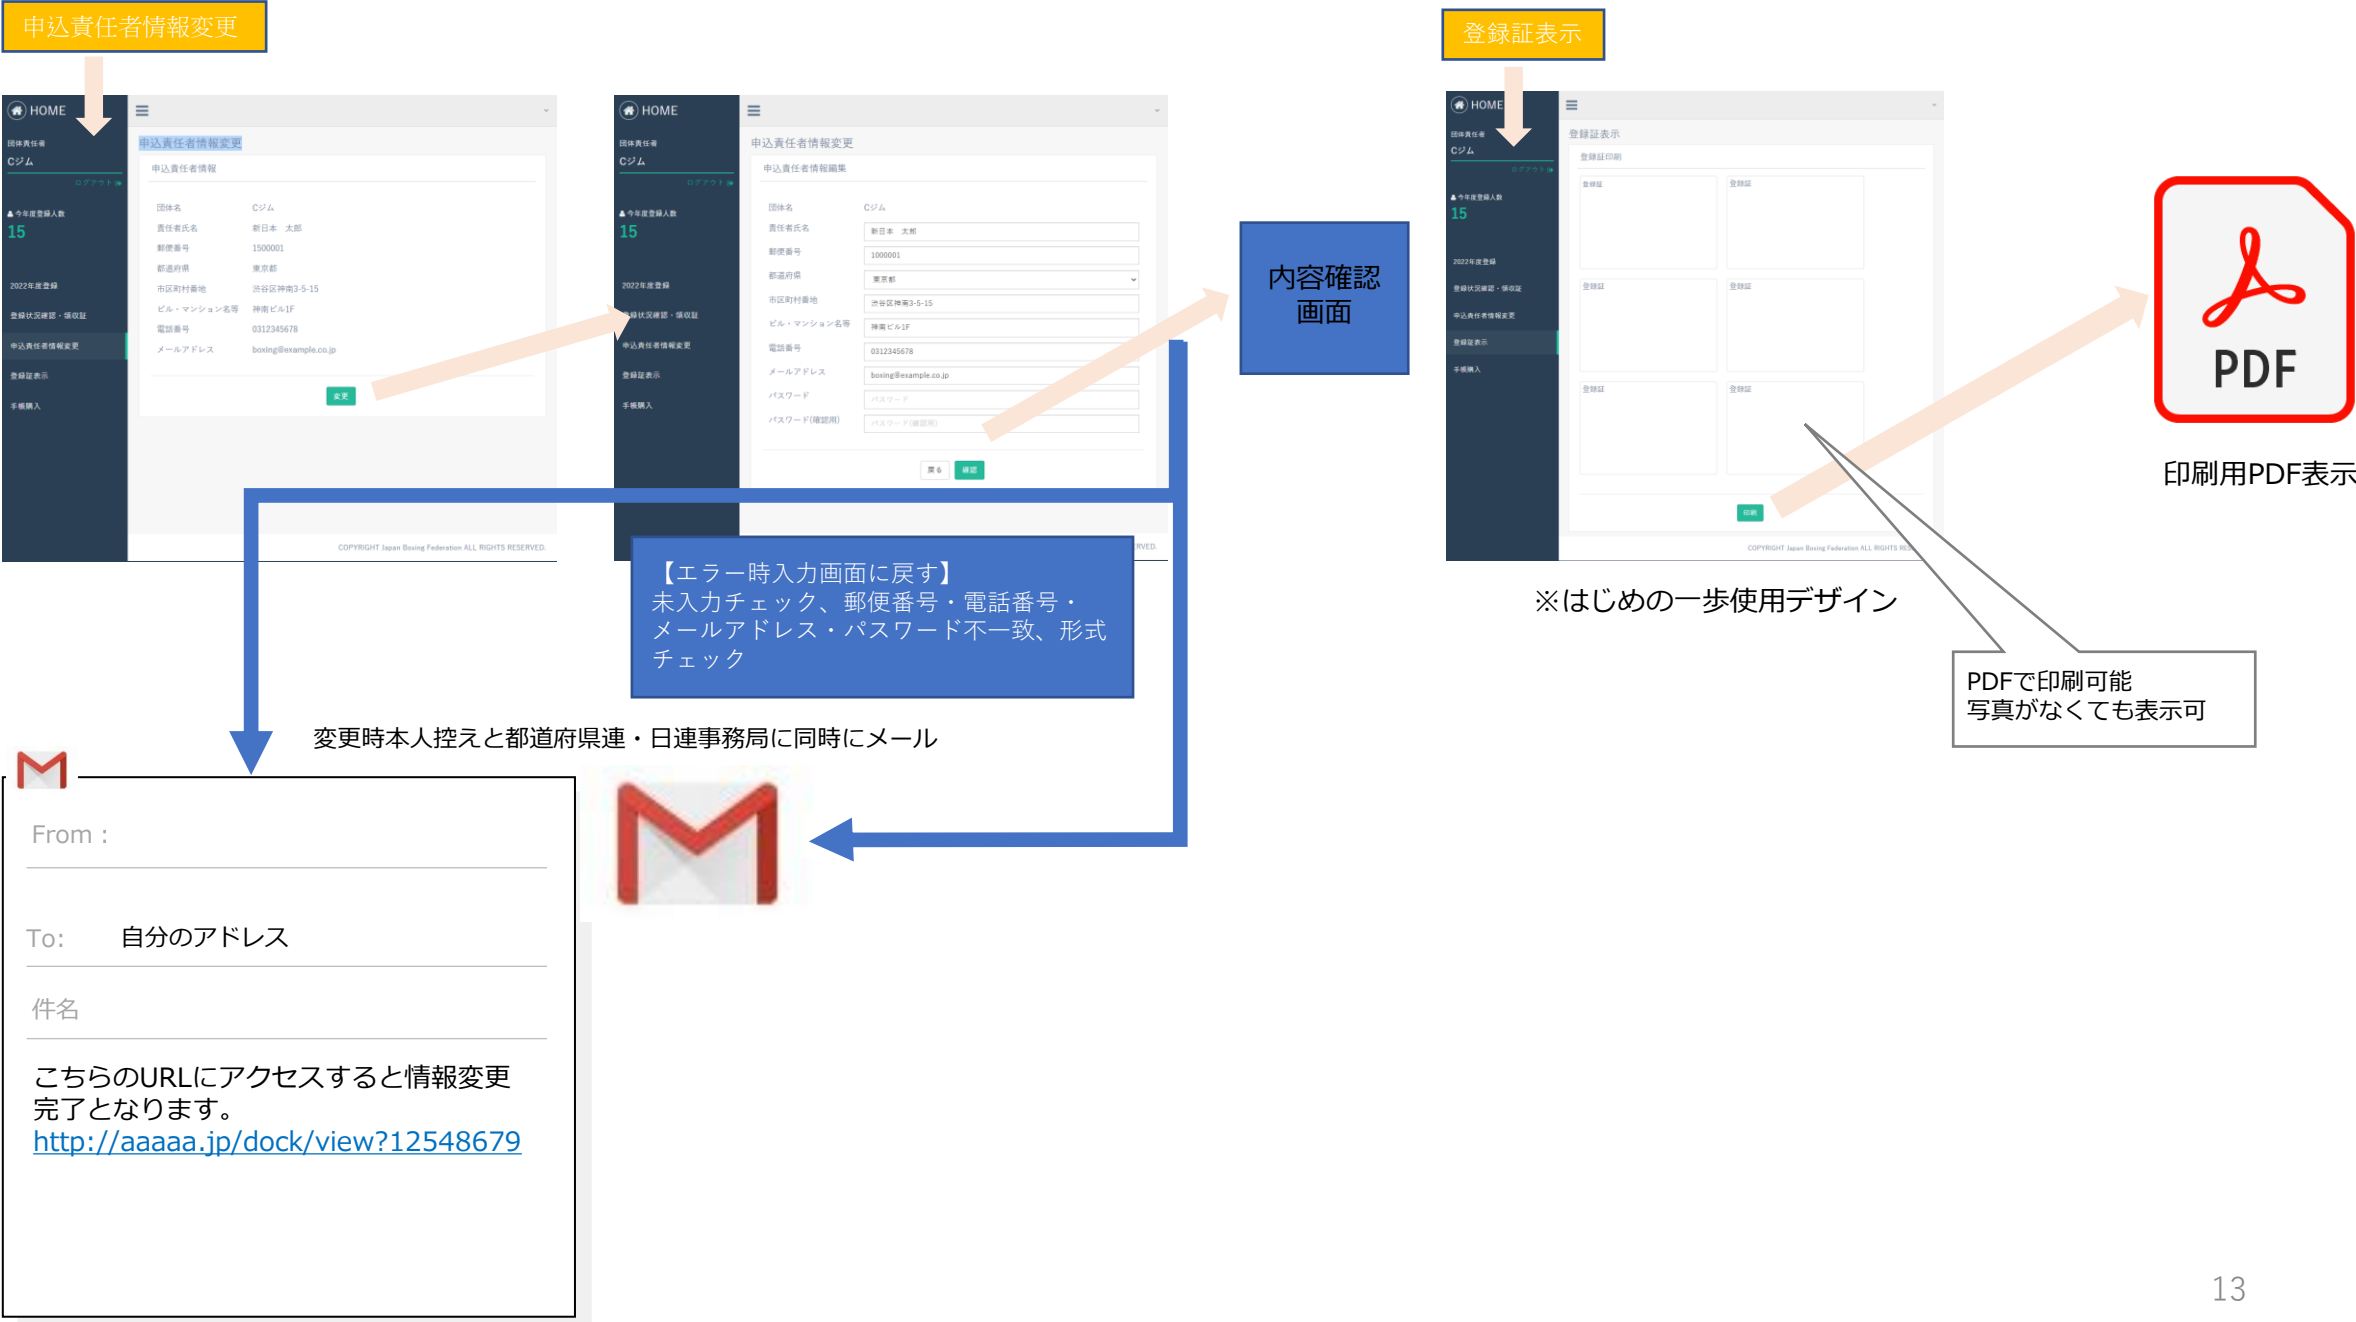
申込責任者情報変更

HOME
団体責任者
Cジム
ログアウト
今年度登録人数
15
2022年度登録
登録状況確認・領収証
申込責任者情報変更
登録証表示
手帳購入

申込責任者情報変更
申込責任者情報
団体名 Cジム
責任者氏名 新日本 太郎
郵便番号 1500001
都道府県 東京都
市区町村番地 渋谷区神南3-5-15
ビル・マンション名等 神南ビル1F
電話番号 0312345678
メールアドレス boxing@example.co.jp
変更
COPYRIGHT Japan Boxing Federation ALL RIGHTS RESERVED.

HOME
団体責任者
Cジム
ログアウト
今年度登録人数
15
2022年度登録
登録状況確認・領収証
申込責任者情報変更
登録証表示
手帳購入

申込責任者情報変更
申込責任者情報編集
団体名 Cジム
責任者氏名 新日本 太郎
郵便番号 1000001
都道府県 東京都
市区町村番地 渋谷区神南3-5-15
ビル・マンション名等 神南ビル1F
電話番号 0312345678
メールアドレス boxing@example.co.jp
パスワード パスワード
パスワード(確認用) パスワード(確認用)
戻る 確認

内容確認画面

【エラー時入力画面に戻す】
未入力チェック、郵便番号・電話番号・メールアドレス・パスワード不一致、形式チェック

登録証表示

HOME
団体責任者
Cジム
ログアウト
今年度登録人数
15
2022年度登録
登録状況確認・領収証
申込責任者情報変更
登録証表示
手帳購入

登録証表示
登録証印刷
登録証 登録証
登録証 登録証
登録証 登録証
印刷
COPYRIGHT Japan Boxing Federation ALL RIGHTS RESERVED.

※はじめの一歩使用デザイン

PDF
印刷用PDF表示

PDFで印刷可能
写真がなくても表示可

変更時本人控えと都道府県連・日連事務局に同時にメール

From :
To: 自分のアドレス
件名
こちらのURLにアクセスすると情報変更完了となります。
http://aaaaa.jp/dock/view?12548679

13